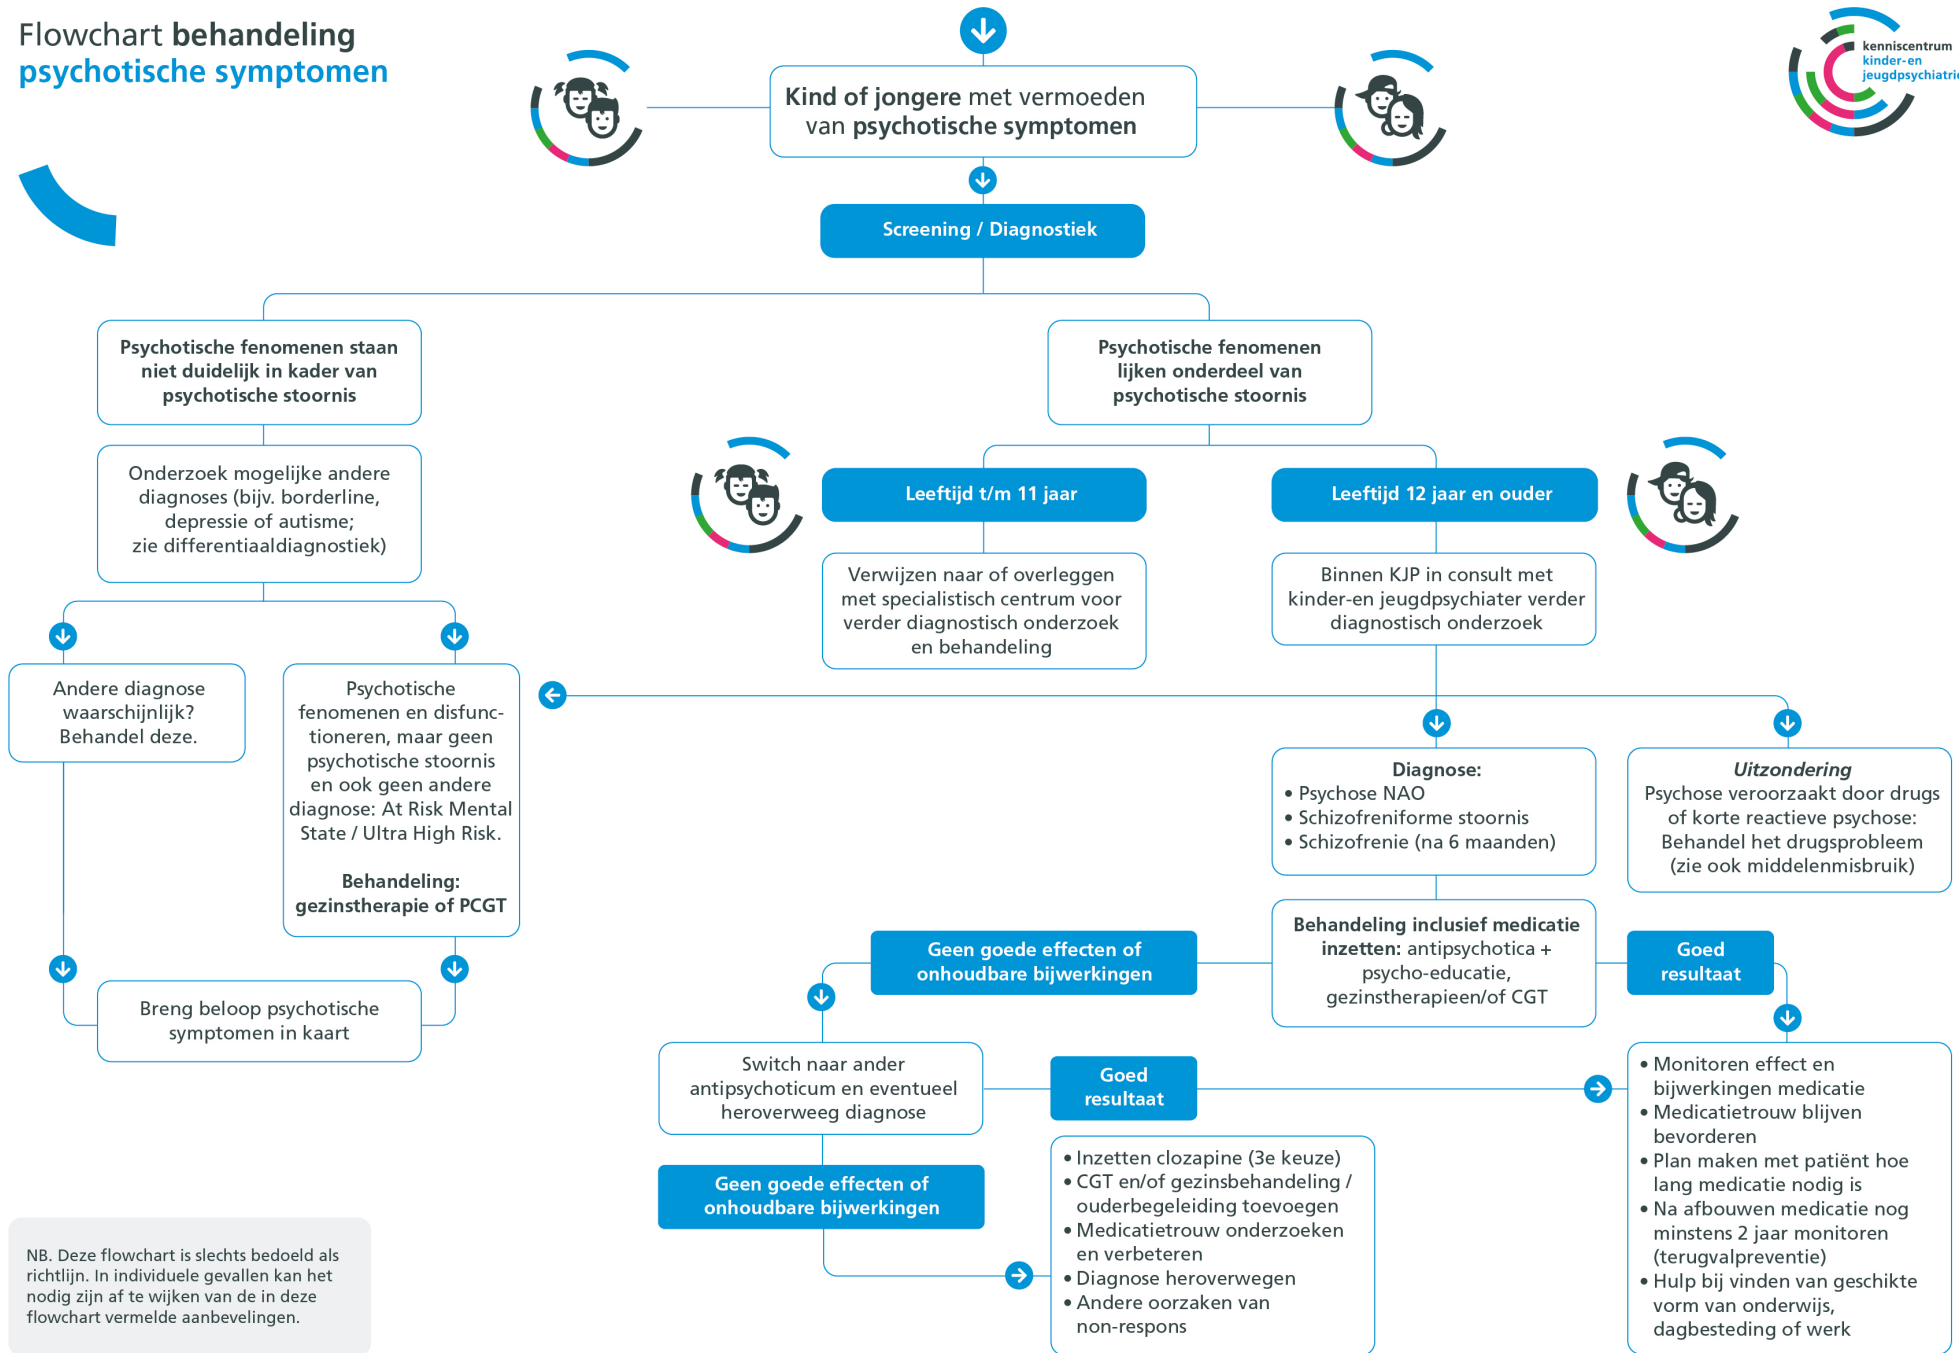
Flowchart behandeling psychotische symptomen

kenniscentrum kinder-en jeugdpsychiatri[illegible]

Kind of jongere met vermoeden van psychotische symptomen

Screening / Diagnostiek

Psychotische fenomenen staan niet duidelijk in kader van psychotische stoornis

Psychotische fenomenen lijken onderdeel van psychotische stoornis

Onderzoek mogelijke andere diagnoses (bijv. borderline, depressie of autisme; zie differentiaaldiagnostiek)

Leeftijd t/m 11 jaar

Leeftijd 12 jaar en ouder

Verwijzen naar of overleggen met specialistisch centrum voor verder diagnostisch onderzoek en behandeling

Binnen KJP in consult met kinder-en jeugdpsychiater verder diagnostisch onderzoek

Andere diagnose waarschijnlijk? Behandel deze.

Psychotische fenomenen en disfunctioneren, maar geen psychotische stoornis en ook geen andere diagnose: At Risk Mental State / Ultra High Risk.

Behandeling: gezinstherapie of PCGT

Diagnose:
• Psychose NAO
• Schizofreniforme stoornis
• Schizofrenie (na 6 maanden)

*Uitzondering*
Psychose veroorzaakt door drugs of korte reactieve psychose: Behandel het drugsprobleem (zie ook middelenmisbruik)

Behandeling inclusief medicatie inzetten: antipsychotica + psycho-educatie, gezinstherapieen/of CGT

Geen goede effecten of onhoudbare bijwerkingen

Goed resultaat

Breng beloop psychotische symptomen in kaart

Switch naar ander antipsychoticum en eventueel heroverweeg diagnose

Goed resultaat

Geen goede effecten of onhoudbare bijwerkingen

• Inzetten clozapine (3e keuze)
• CGT en/of gezinsbehandeling / ouderbegeleiding toevoegen
• Medicatietrouw onderzoeken en verbeteren
• Diagnose heroverwegen
• Andere oorzaken van non-respons

• Monitoren effect en bijwerkingen medicatie
• Medicatietrouw blijven bevorderen
• Plan maken met patiënt hoe lang medicatie nodig is
• Na afbouwen medicatie nog minstens 2 jaar monitoren (terugvalpreventie)
• Hulp bij vinden van geschikte vorm van onderwijs, dagbesteding of werk

NB. Deze flowchart is slechts bedoeld als richtlijn. In individuele gevallen kan het nodig zijn af te wijken van de in deze flowchart vermelde aanbevelingen.